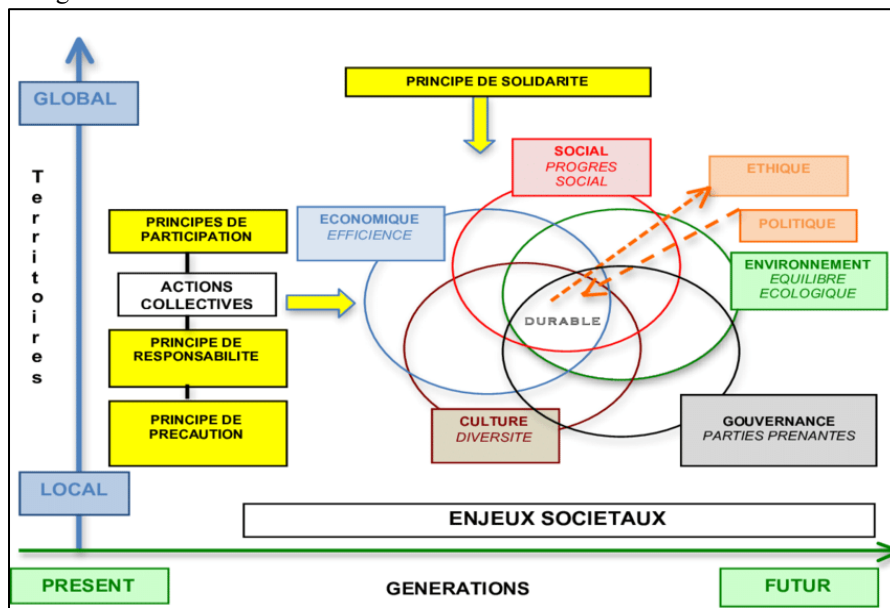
GLOBAL

Territoires

LOCAL

PRINCIPE DE SOLIDARITE

SOCIAL
PROGRES SOCIAL

ETHIQUE

POLITIQUE

ECONOMIQUE
EFFICIENCE

ENVIRONNEMENT
EQUILIBRE ECOLOGIQUE

PRINCIPES DE PARTICIPATION

ACTIONS COLLECTIVES

PRINCIPE DE RESPONSABILITE

PRINCIPE DE PRECAUTION

DURABLE

CULTURE
DIVERSITE

GOUVERNANCE
PARTIES PRENANTES

ENJEUX SOCIETAUX

PRESENT

GENERATIONS

FUTUR